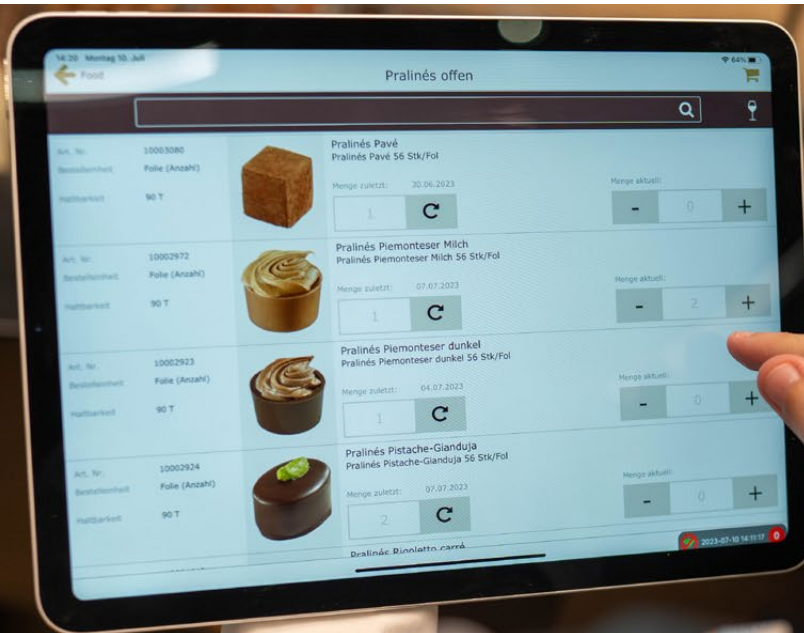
14:20 Montag 10. Juli

64%

Food

Pralinés offen

| | | |
|---|---|---|
| Art. Nr. | 10003080 | Pralinés Pavé |
| Bestelleinheit | Folie (Anzahl) | Pralinés Pavé 56 Stk/Fol |
| Haltbarkeit | 90 T | Menge zuletzt: 30.06.2023 · 1 · Menge aktuell: - 0 + |
| Art. Nr. | 10002972 | Pralinés Piemonteser Milch |
| Bestelleinheit | Folie (Anzahl) | Pralinés Piemonteser Milch 56 Stk/Fol |
| Haltbarkeit | 90 T | Menge zuletzt: 07.07.2023 · 1 · Menge aktuell: - 2 + |
| Art. Nr. | 10002923 | Pralinés Piemonteser dunkel |
| Bestelleinheit | Folie (Anzahl) | Pralinés Piemonteser dunkel 56 Stk/Fol |
| Haltbarkeit | 90 T | Menge zuletzt: 04.07.2023 · 1 · Menge aktuell: - 0 + |
| Art. Nr. | 10002924 | Pralinés Pistache-Gianduja |
| Bestelleinheit | Folie (Anzahl) | Pralinés Pistache-Gianduja 56 Stk/Fol |
| Haltbarkeit | 90 T | Menge zuletzt: 07.07.2023 · 2 · Menge aktuell: - 0 + |

Pralinés Rigoletto carré

2023-07-10 14:11:17 0